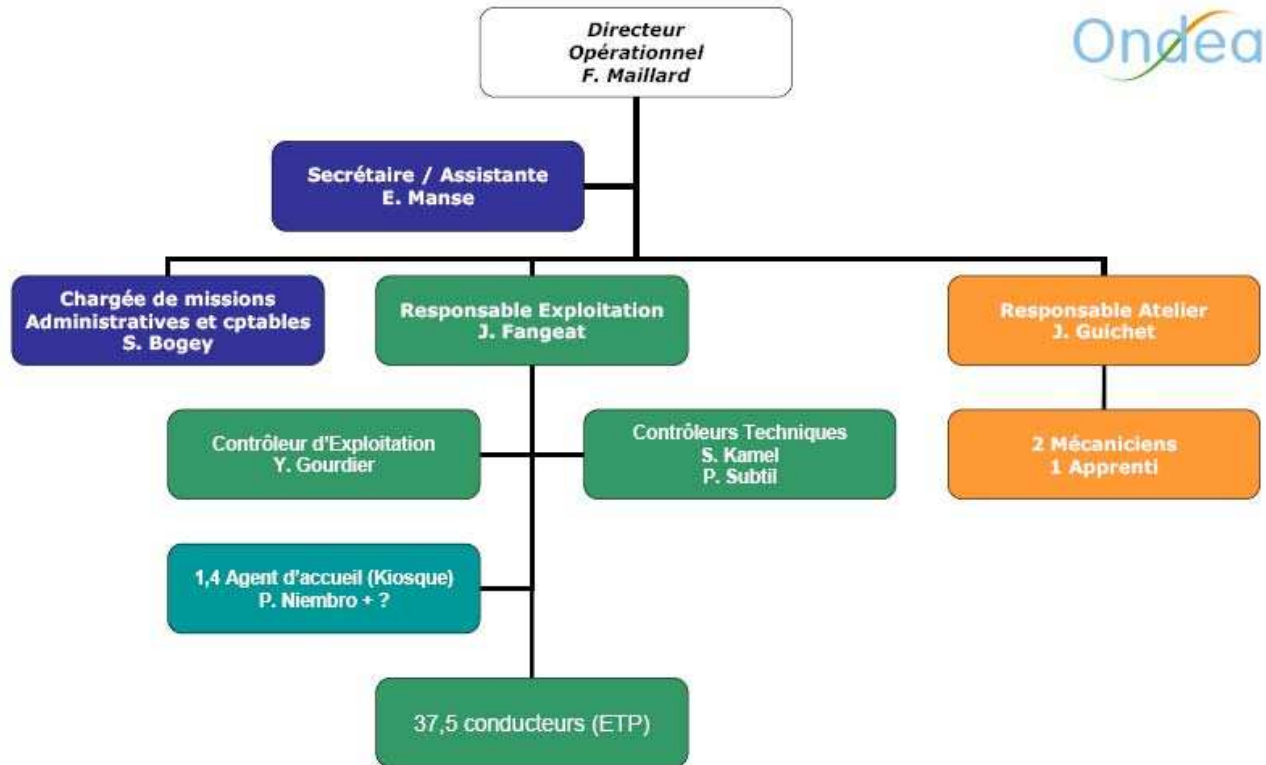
Directeur
Opérationnel
F. Maillard

Ondea

Secrétaire / Assistante
E. Manse

Chargée de missions
Administratives et cptables
S. Bogey

Responsable Exploitation
J. Fangeat

Responsable Atelier
J. Guichet

Contrôleur d'Exploitation
Y. Gourdier

Contrôleurs Techniques
S. Kamel
P. Subtil

2 Mécaniciens
1 Apprenti

1,4 Agent d'accueil (Kiosque)
P. Niembro + ?

37,5 conducteurs (ETP)